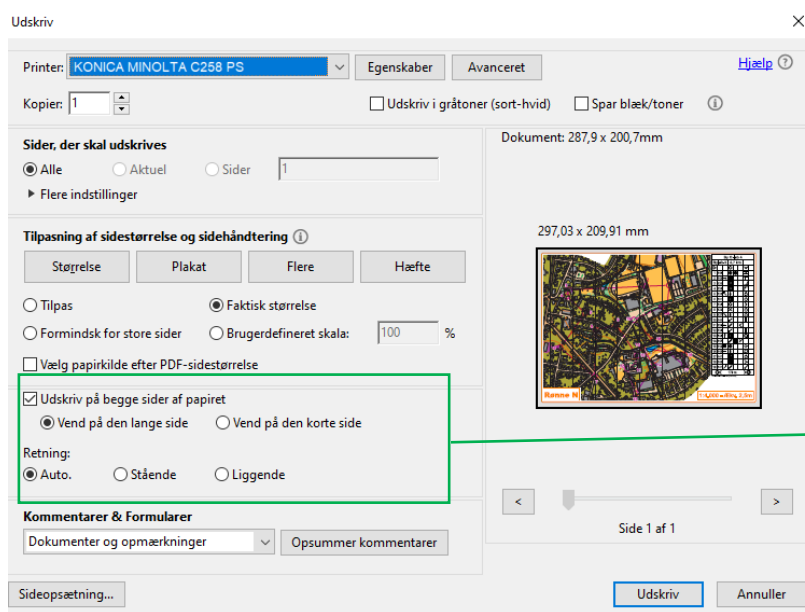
Udskriv

Printer: KONICA MINOLTA C258 PS

Egenskaber

Avanceret

Hjælp

Kopier: 1

Udskriv i gråtoner (sort-hvid)

Spar blæk/toner

Sider, der skal udskrives

Alle

Aktuel

Sider 1

Flere indstillinger

Dokument: 287,9 x 200,7mm

Tilpasning af sidestørrelse og sidehåndtering

Størrelse

Plakat

Flere

Hæfte

297,03 x 209,91 mm

Tilpas

Faktisk størrelse

Formindsk for store sider

Brugerdefineret skala: 100 %

Vælg papirkilde efter PDF-sidestørrelse

Udskriv på begge sider af papiret

Vend på den lange side

Vend på den korte side

Retning:

Auto.

Stående

Liggende

Rønne N

Kommentarer & Formularer

Dokumenter og opmærkninger

Opsummer kommentarer

Side 1 af 1

Sideopsætning...

Udskriv

Annuller